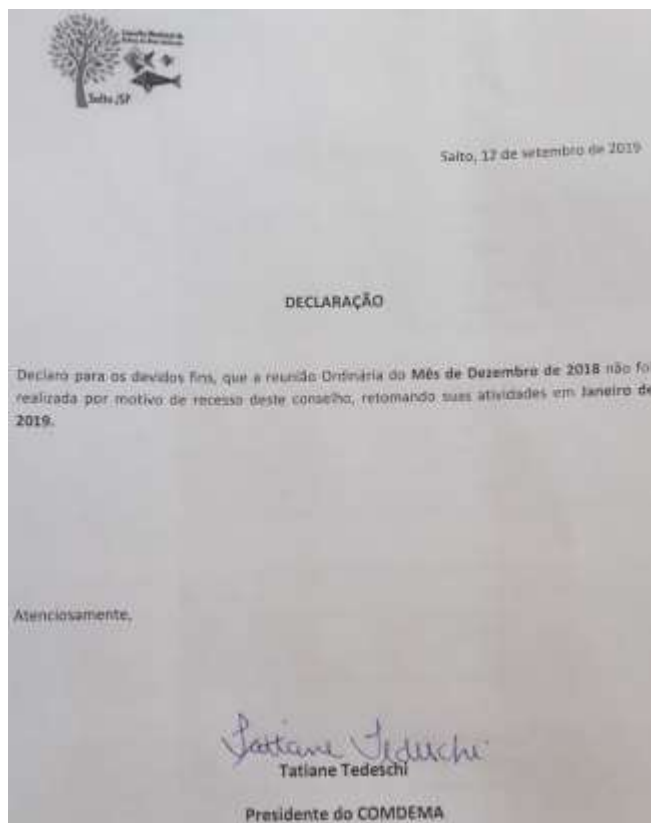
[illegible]
Salto /SP

Salto, 12 de setembro de 2019

DECLARAÇÃO

Declaro para os devidos fins, que a reunião Ordinária do **Mês de Dezembro de 2018** não fo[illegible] realizada por motivo de recesso deste conselho, retomando suas atividades em **Janeiro de 2019**.

Atenciosamente,

Tatiane Tedeschi
Tatiane Tedeschi

Presidente do COMDEMA